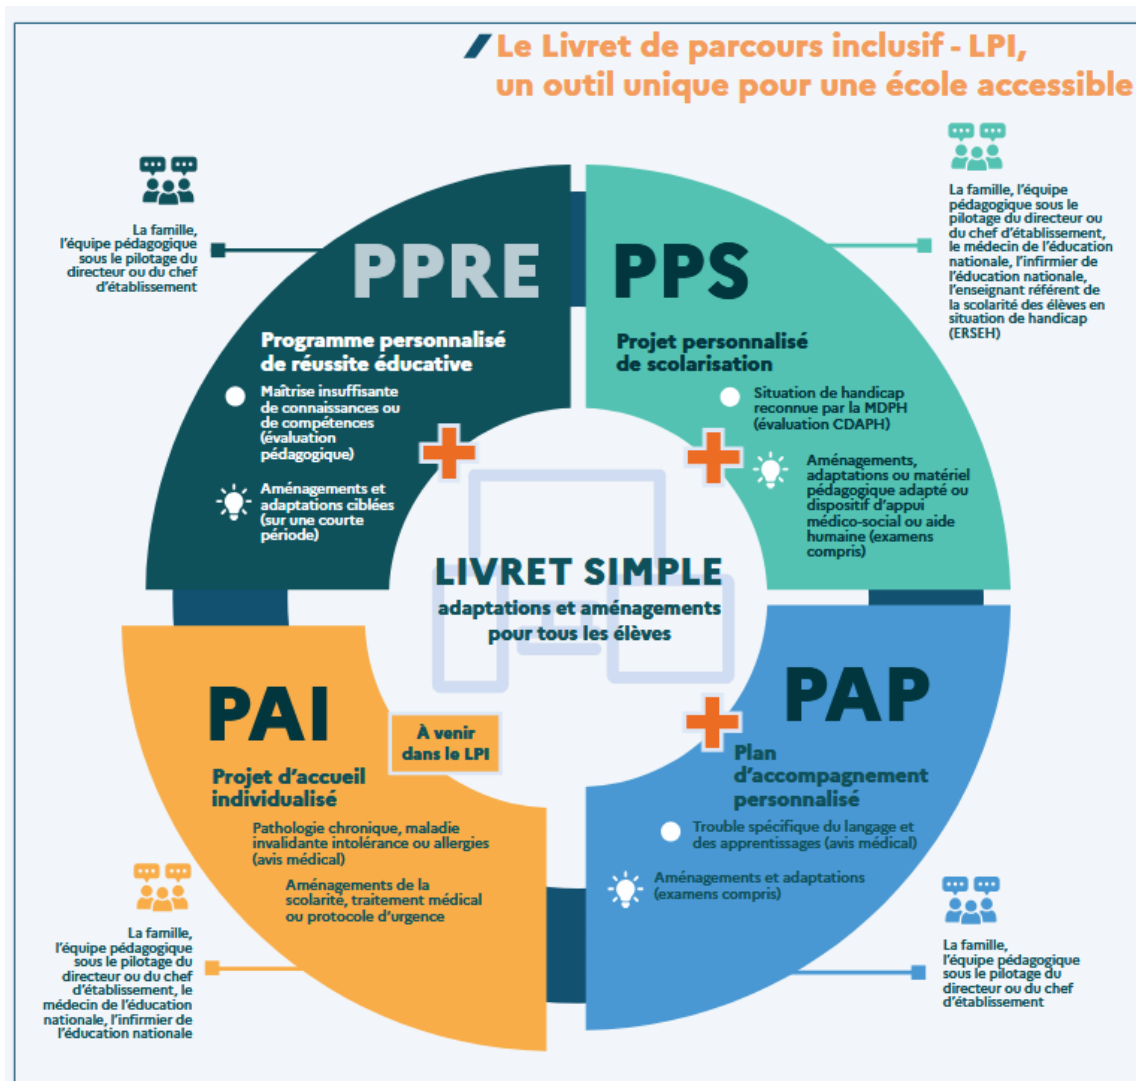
Le Livret de parcours inclusif - LPI, un outil unique pour une école accessible

La famille, l'équipe pédagogique sous le pilotage du directeur ou du chef d'établissement

PPRE

Programme personnalisé de réussite éducative

Maîtrise insuffisante de connaissances ou de compétences (évaluation pédagogique)

Aménagements et adaptations ciblées (sur une courte période)

PPS

Projet personnalisé de scolarisation

Situation de handicap reconnue par la MDPH (évaluation CDAPH)

Aménagements, adaptations ou matériel pédagogique adapté ou dispositif d'appui médico-social ou aide humaine (examens compris)

La famille, l'équipe pédagogique sous le pilotage du directeur ou du chef d'établissement, le médecin de l'éducation nationale, l'infirmier de l'éducation nationale, l'enseignant référent de la scolarité des élèves en situation de handicap (ERSEH)

LIVRET SIMPLE
adaptations et aménagements pour tous les élèves

PAI

À venir dans le LPI

Projet d'accueil individualisé

Pathologie chronique, maladie invalidante intolérance ou allergies (avis médical)

Aménagements de la scolarité, traitement médical ou protocole d'urgence

La famille, l'équipe pédagogique sous le pilotage du directeur ou du chef d'établissement, le médecin de l'éducation nationale, l'infirmier de l'éducation nationale

PAP

Plan d'accompagnement personnalisé

Trouble spécifique du langage et des apprentissages (avis médical)

Aménagements et adaptations (examens compris)

La famille, l'équipe pédagogique sous le pilotage du directeur ou du chef d'établissement